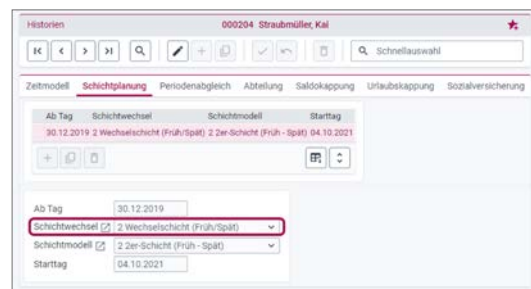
Historien

000204 Straubmüller, Kai

Schnellauswahl

Zeitmodell Schichtplanung Periodenabgleich Abteilung Saldokappung Urlaubskappung Sozialversicherung

| Ab Tag | Schichtwechsel | Schichtmodell | Starttag |
|---|---|---|---|
| 30.12.2019 | 2 Wechselschicht (Früh/Spät) | 2 2er-Schicht (Früh - Spät) | 04.10.2021 |

Ab Tag 30.12.2019

Schichtwechsel 2 Wechselschicht (Früh/Spät)

Schichtmodell 2 2er-Schicht (Früh - Spät)

Starttag 04.10.2021